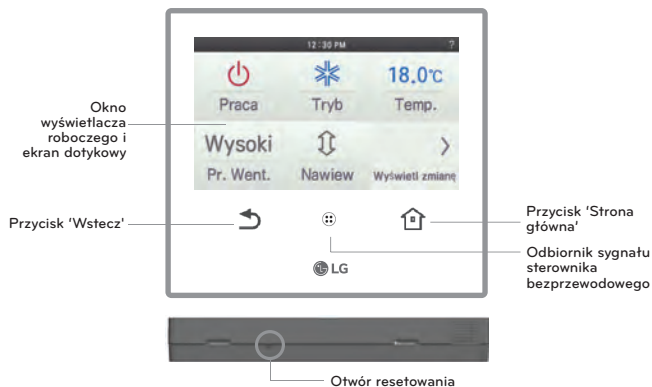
12:30 PM
?
Praca
Tryb
18.0℃
Temp.
Wysoki
Pr. Went.
Nawiew
Wyświetl zmianę

Okno wyświetlacza roboczego i ekran dotykowy

Przycisk 'Wstecz'

Przycisk 'Strona główna'

Odbiornik sygnału sterownika bezprzewodowego

LG

Otwór resetowania